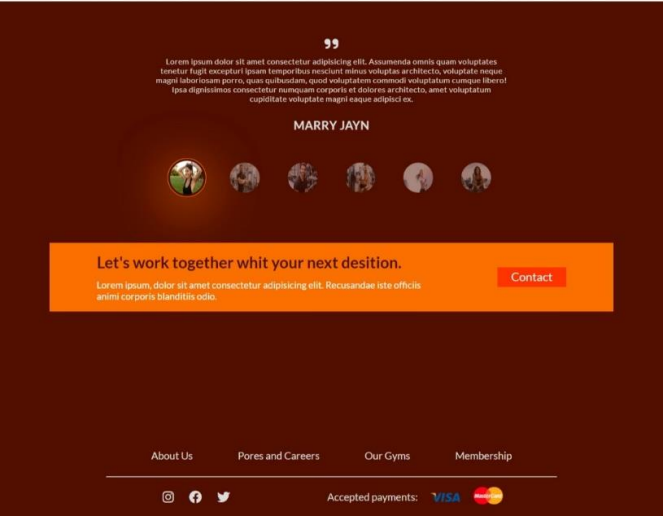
❞

Lorem ipsum dolor sit amet consectetur adipisicing elit. Assumenda omnis quam voluptates tenetur fugit excepturi ipsam temporibus nesciunt minus voluptas architecto, voluptate neque magni laboriosam porro, quas quibusdam, quod voluptatem commodi voluptatum cumque libero! Ipsa dignissimos consectetur numquam corporis et dolores architecto, amet voluptatum cupiditate voluptate magni eaque adipisci ex.

MARRY JAYN

Let's work together whit your next desition.

Lorem ipsum, dolor sit amet consectetur adipisicing elit. Recusandae iste officiis animi corporis blanditiis odio.

Contact

About Us    Pores and Careers    Our Gyms    Membership

Accepted payments: VISA MasterCard